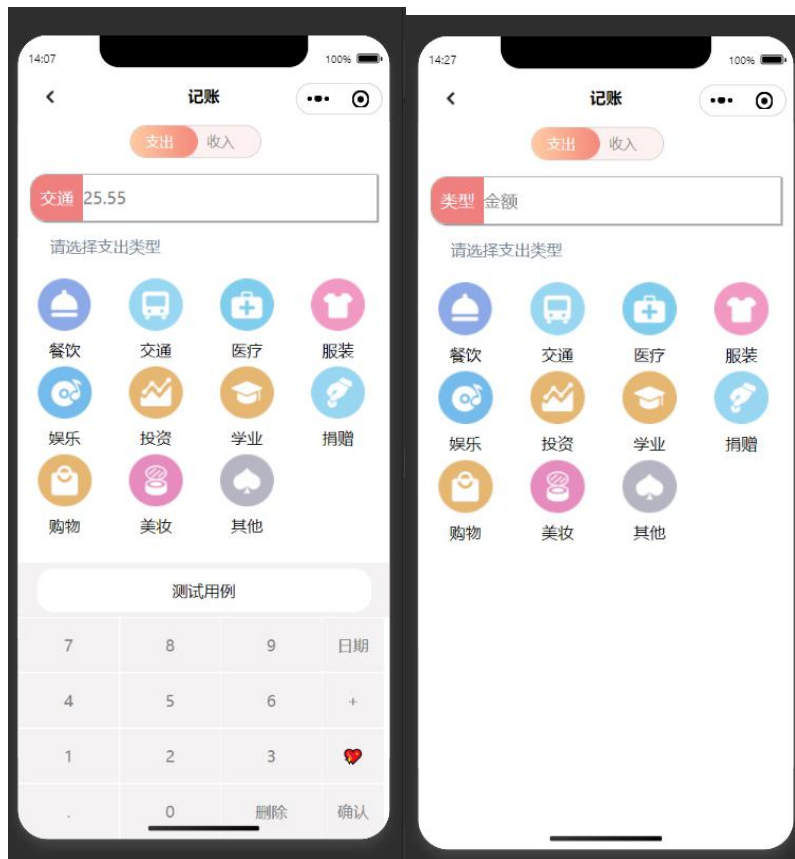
14:07
100%
记账
支出 收入
交通 25.55
请选择支出类型
餐饮 交通 医疗 服装
娱乐 投资 学业 捐赠
购物 美妆 其他
测试用例

| 7 | 8 | 9 | 日期 |
|---|---|---|---|
| 4 | 5 | 6 | + |
| 1 | 2 | 3 | |
| . | 0 | 删除 | 确认 |

14:27
100%
记账
支出 收入
类型 金额
请选择支出类型
餐饮 交通 医疗 服装
娱乐 投资 学业 捐赠
购物 美妆 其他